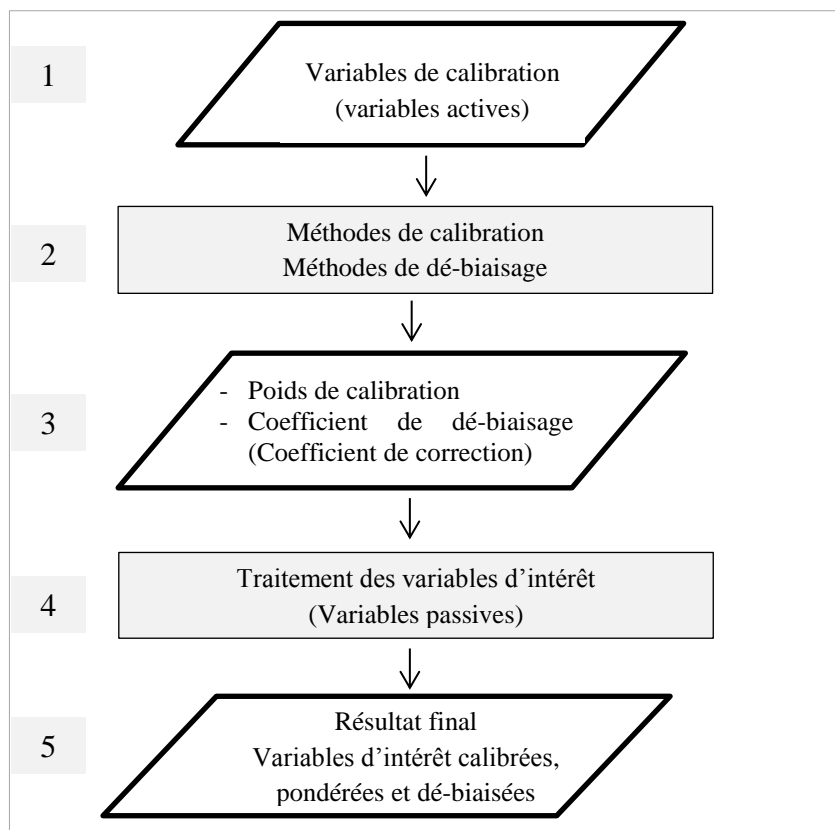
1

Variables de calibration
(variables actives)

2

Méthodes de calibration
Méthodes de dé-biaisage

3

- Poids de calibration
- Coefficient de dé-biaisage (Coefficient de correction)

4

Traitement des variables d'intérêt
(Variables passives)

5

Résultat final
Variables d'intérêt calibrées, pondérées et dé-biaisées